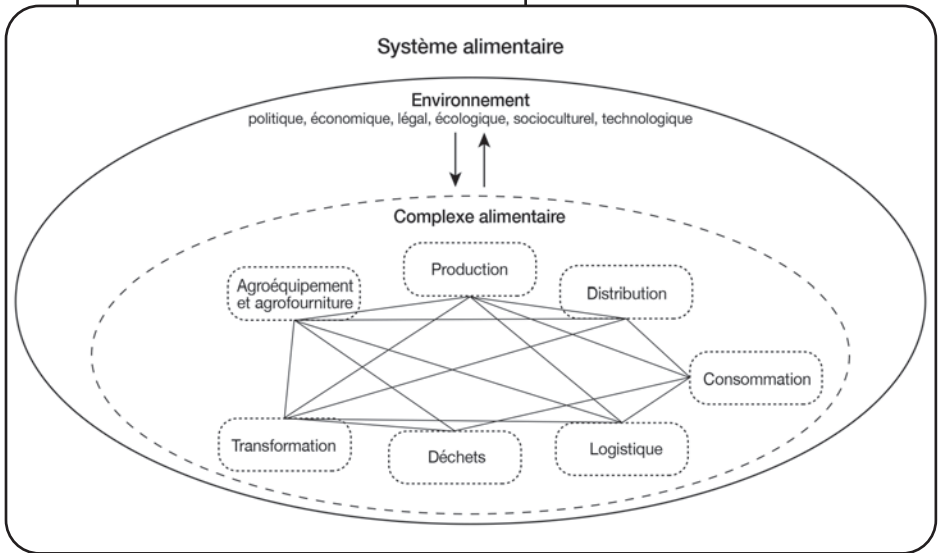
Système alimentaire

Environnement
politique, économique, légal, écologique, socioculturel, technologique

Complexe alimentaire

Agroéquipement et agrofourniture

Production

Distribution

Consommation

Transformation

Déchets

Logistique